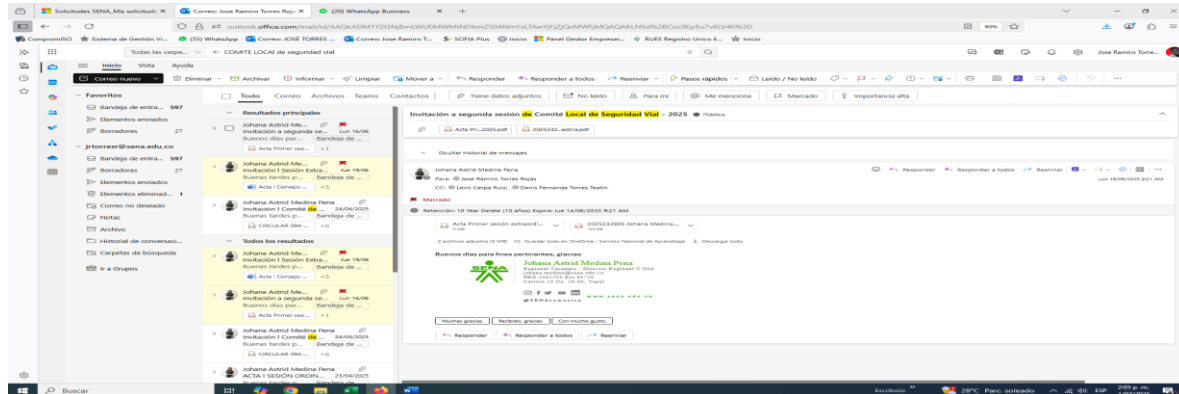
Solicitudes SENA_Mis solicitud: ✕ | Correo: Jose Ramiro Torres Roja: ✕ | (20) WhatsApp Business ✕ +

outlook.office.com/mail/id/AAQkADMYY2I3NjBmLWU0MWMtNDhmZS04NmYxLTAwYjFjZjQxMWFjMQAQAKLNSdf%2BCoc9Ep5u7vBLV4I%3D

90%

CompromISO | Sistema de Gestión Vi... | (55) WhatsApp | Correo: JOSÉ TORRES ... | Correo: Jose Ramiro T... | SOFIA Plus | Inicio | Panel Gestor Empresar... | RUES Registro Unico E... | Inicio

Todas las carpe... | COMITE LOCAL de seguridad vial

Jose Ramiro Torre...

Inicio | Vista | Ayuda

Correo nuevo | Eliminar | Archivar | Informar | Limpiar | Mover a | Responder | Responder a todos | Reenviar | Pasos rápidos | Leído / No leído

Favoritos
Bandeja de entra... 597
Elementos enviados
Borradores 27

jrtorresr@sena.edu.co
Bandeja de entra... 597
Borradores 27
Elementos enviados
Elementos eliminad... 1
Correo no deseado
Notas
Archivo
Historial de conversaci...
Carpetas de búsqueda
Ir a Grupos

Todo | Correo | Archivos | Teams | Contactos | Tiene datos adjuntos | No leído | Para mí | Me menciona | Marcado | Importancia alta

Resultados principales
Johana Astrid Me... Invitación a segunda se... Lun 16/06 Buenos días par... Bandeja de ... Acta Primer sesi... +1
Johana Astrid Me... Invitación I Sesión Extra... Jue 19/06 Buenos tardes p... Bandeja de ... Acta I Consejo ... +5
Johana Astrid Medina Pena Invitación I Comité de ... 24/04/2025 Buenas tardes p... Bandeja de ... CIRCULAR 004-... +6

Todos los resultados
Johana Astrid Me... Invitación I Sesión Extra... Jue 19/06 Buenas tardes p... Bandeja de ... Acta I Consejo ... +5
Johana Astrid Me... Invitación a segunda se... Lun 16/06 Buenos días par... Bandeja de ... Acta Primer sesi... +1
Johana Astrid Medina Pena Invitación I Comité de ... 24/04/2025 Buenas tardes p... Bandeja de ... CIRCULAR 004-... +6
Johana Astrid Medina Pena ACTA I SESIÓN ORDIN... 23/04/2025

Invitación a segunda sesión de Comité Local de Seguridad Vial – 2025 Pública

Acta Pri...2025.pdf | 2025232...edina.pdf

Ocultar historial de mensajes

Johana Astrid Medina Pena
Para: Jose Ramiro Torres Rojas
CC: Levis Cerpa Ruiz; Denis Fernanda Torres Teatin
Responder | Responder a todos | Reenviar
Lun 16/06/2025 9:21 AM

Marcado
Retención: 10 Year Delete (10 años) Expira: Jue 14/06/2035 9:21 AM

Acta Primer sesión extraordi... | 2025232005 Johana Medina ...

2 archivos adjuntos (5 MB) Guardar todo en OneDrive - Servicio Nacional de Aprendizaje | Descargar todo

Buenos días para fines pertinentes, gracias

Johana Astrid Medina Pena
Regional Casanare - Director Regional C 054
johana.medina@sena.edu.co
PBX: (+57) 601 5461500
Carrera 19 No. 36-68, Yopal
@SENAcomunica www.sena.edu.co

Muchas gracias. | Recibido, gracias. | Con mucho gusto.
Responder | Responder a todos | Reenviar

Buscar
Escritorio | 28°C Parc. soleado | ESP | 2:05 p. m.